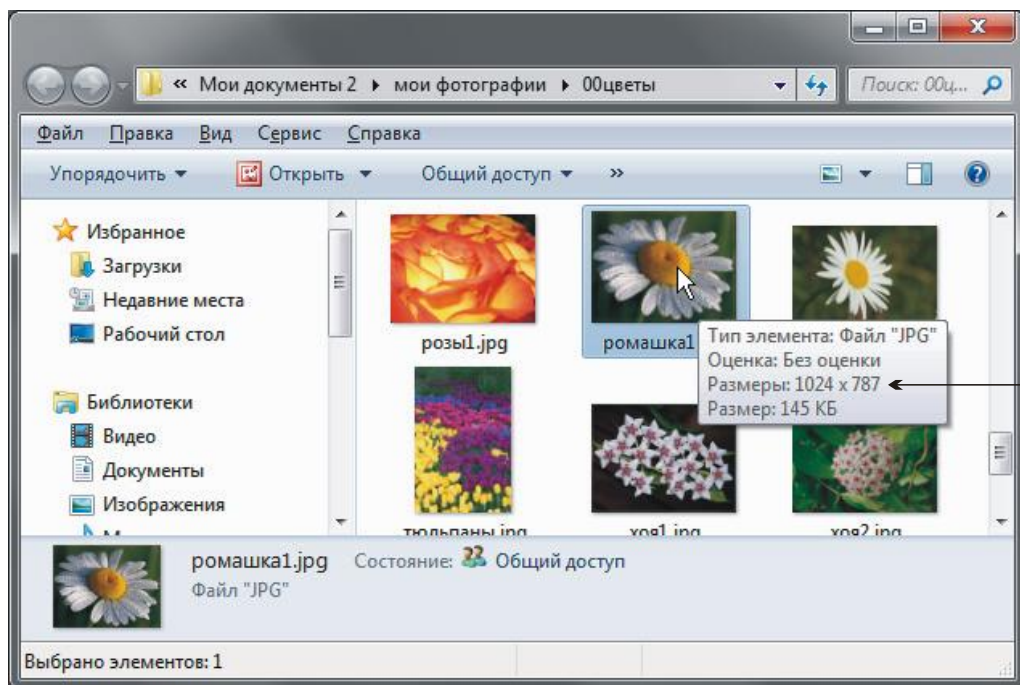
« Мои документы 2 ▸ мои фотографии ▸ 00цветы

Поиск: 00ц...

Файл Правка Вид Сервис Справка

Упорядочить ▾ Открыть ▾ Общий доступ ▾ »

Избранное
Загрузки
Недавние места
Рабочий стол

Библиотеки
Видео
Документы
Изображения

розы1.jpg
ромашка1
тюльпаны.jpg
хоя1.jpg
хоя2.jpg

Тип элемента: Файл "JPG"
Оценка: Без оценки
Размеры: 1024 x 787
Размер: 145 КБ

ромашка1.jpg Состояние: Общий доступ
Файл "JPG"

Выбрано элементов: 1